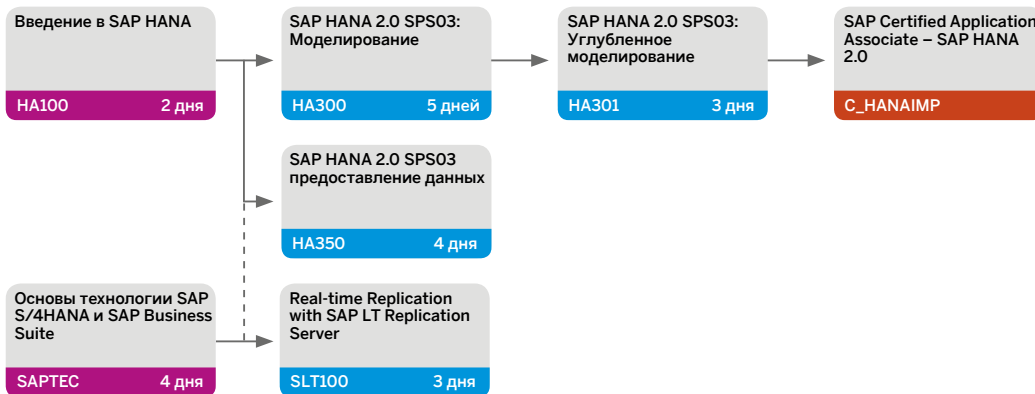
Введение в SAP HANA

HA100 2 дня

SAP HANA 2.0 SPS03: Моделирование

HA300 5 дней

SAP HANA 2.0 SPS03: Углубленное моделирование

HA301 3 дня

SAP Certified Application Associate – SAP HANA 2.0

C_HANAIMP

SAP HANA 2.0 SPS03 предоставление данных

HA350 4 дня

Основы технологии SAP S/4HANA и SAP Business Suite

SAPTEC 4 дня

Real-time Replication with SAP LT Replication Server

SLT100 3 дня